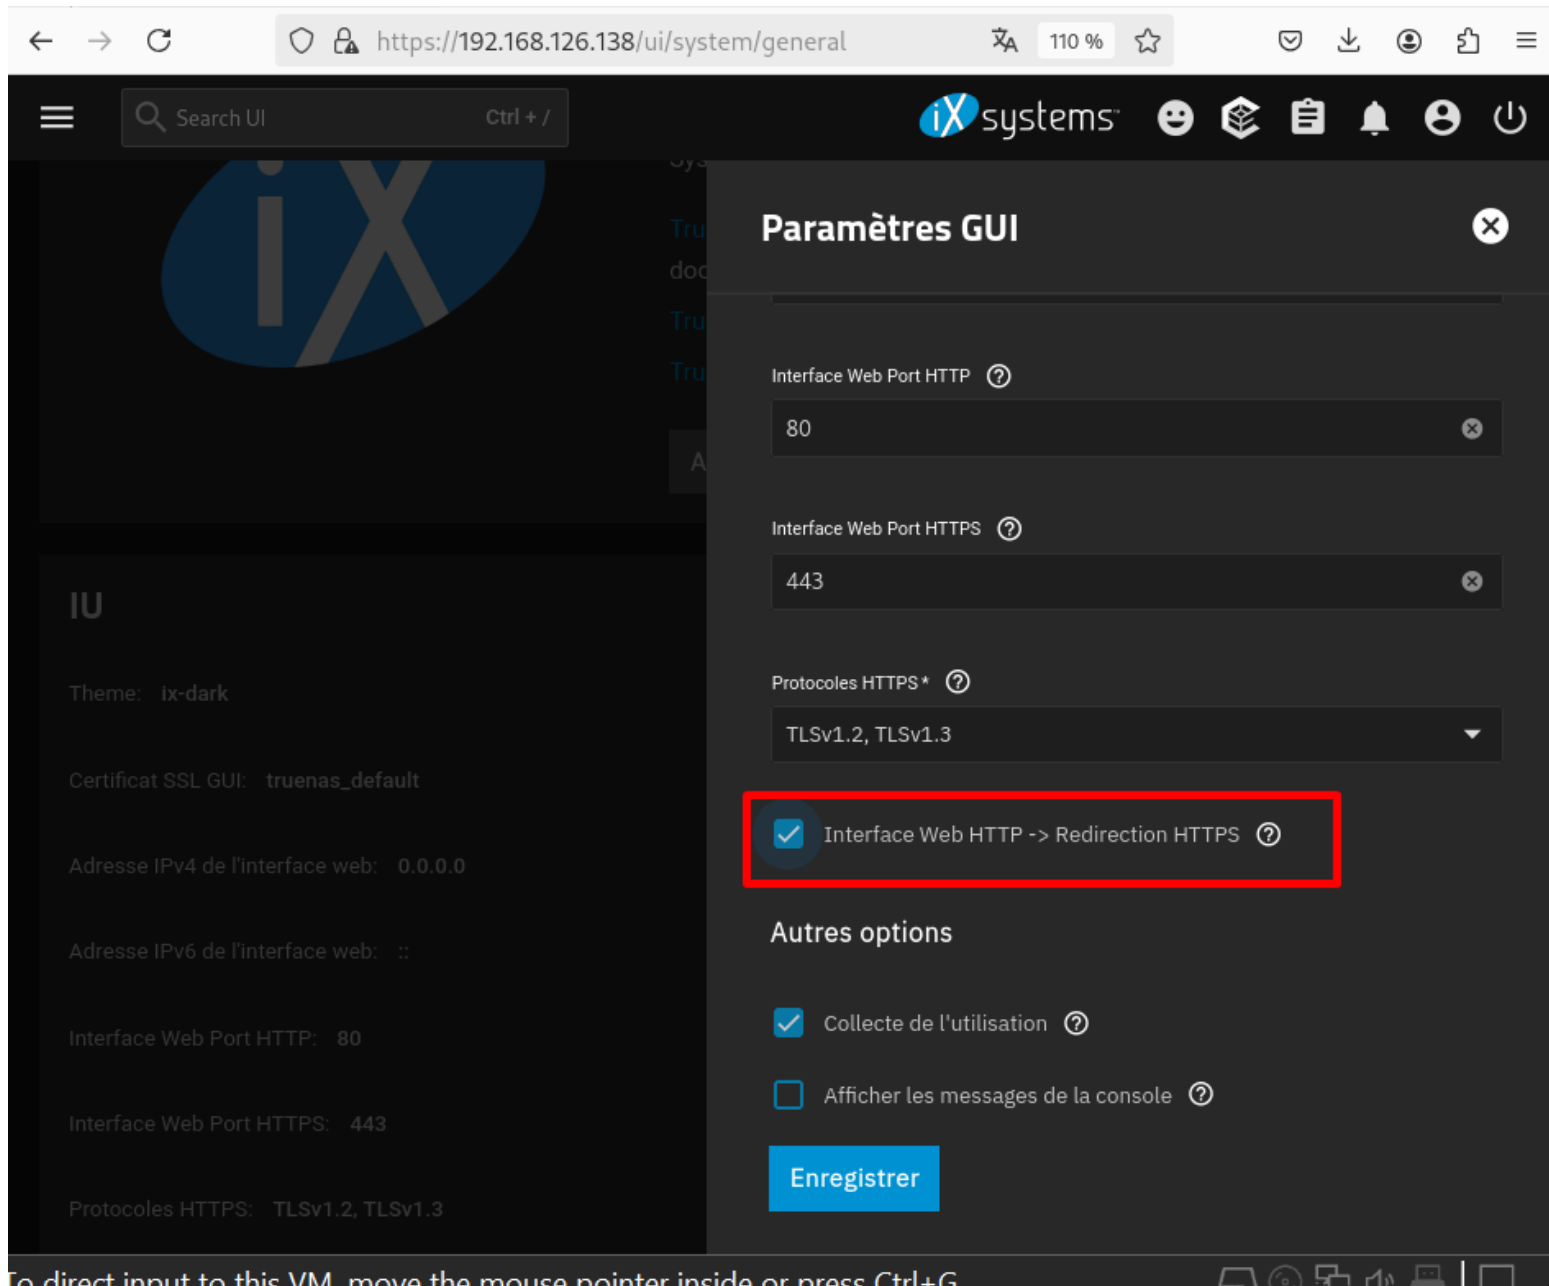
https://192.168.126.138/ui/system/general

110 %

Search UI Ctrl + /

iX systems

Paramètres GUI

Interface Web Port HTTP

80

Interface Web Port HTTPS

443

Protocoles HTTPS *

TLSv1.2, TLSv1.3

Interface Web HTTP -> Redirection HTTPS

Autres options

Collecte de l'utilisation

Afficher les messages de la console

Enregistrer

IU

Theme: ix-dark

Certificat SSL GUI: truenas_default

Adresse IPv4 de l'interface web: 0.0.0.0

Adresse IPv6 de l'interface web: ::

Interface Web Port HTTP: 80

Interface Web Port HTTPS: 443

Protocoles HTTPS: TLSv1.2, TLSv1.3

To direct input to this VM, move the mouse pointer inside or press Ctrl+G.